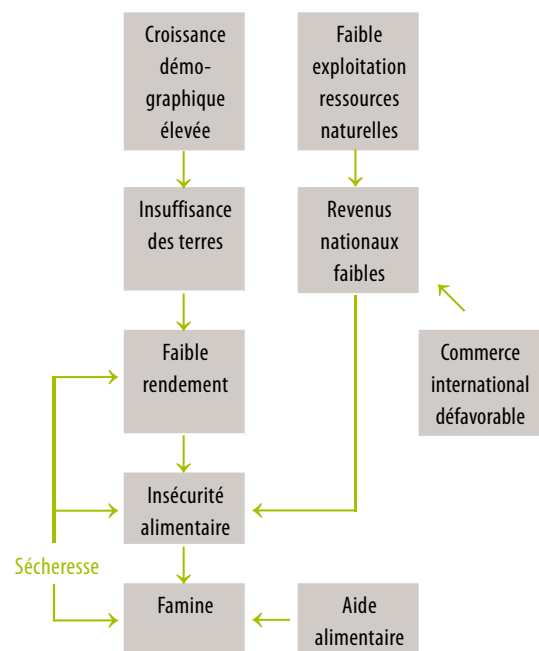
Croissance démographique élevée

Faible exploitation ressources naturelles

Insuffisance des terres

Revenus nationaux faibles

Faible rendement

Commerce international défavorable

Insécurité alimentaire

Sécheresse

Famine

Aide alimentaire